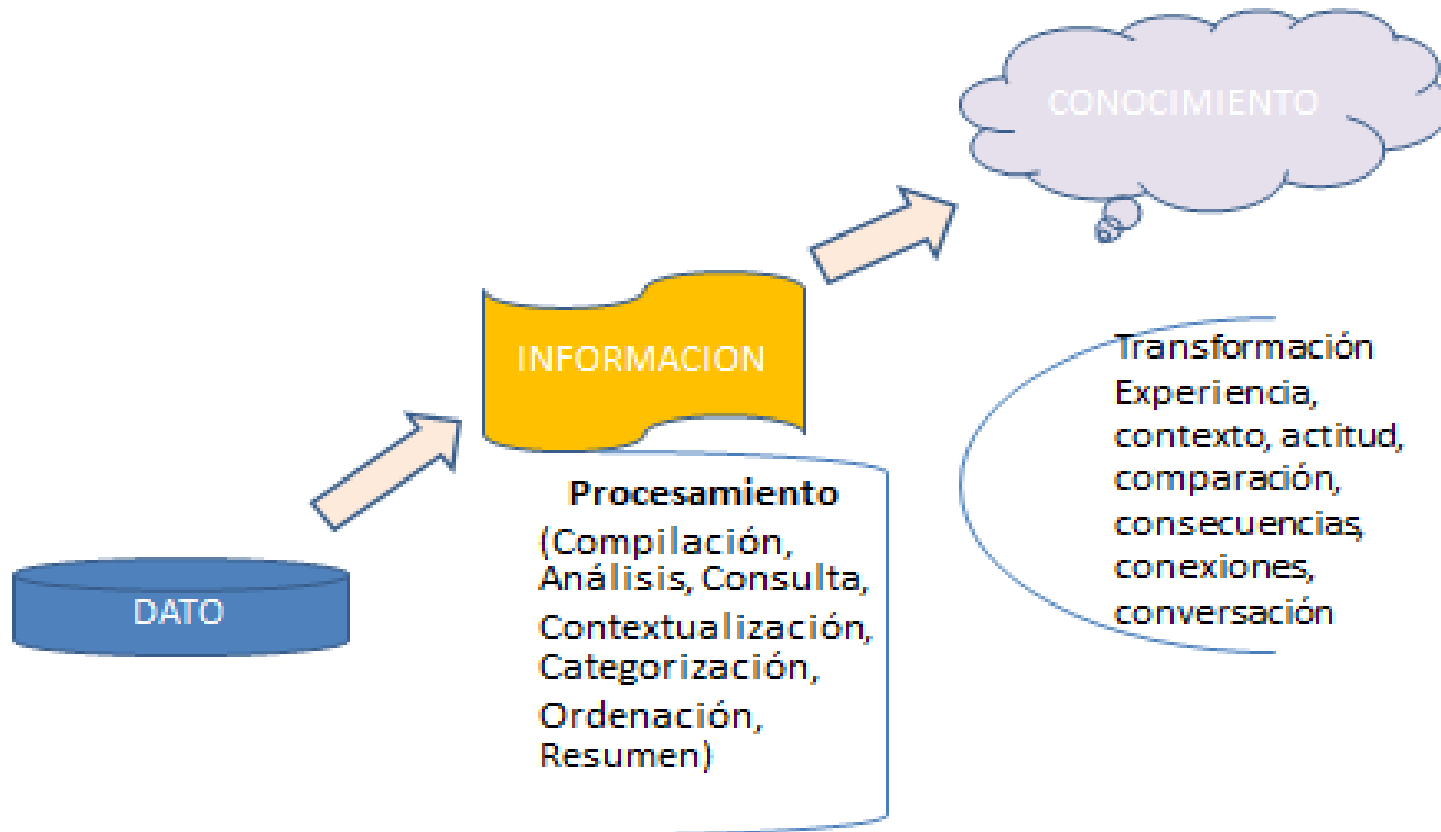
CONOCIMIENTO

INFORMACION

Transformación Experiencia, contexto, actitud, comparación, consecuencias, conexiones, conversación

Procesamiento (Compilación, Análisis, Consulta, Contextualización, Categorización, Ordenación, Resumen)

DATO